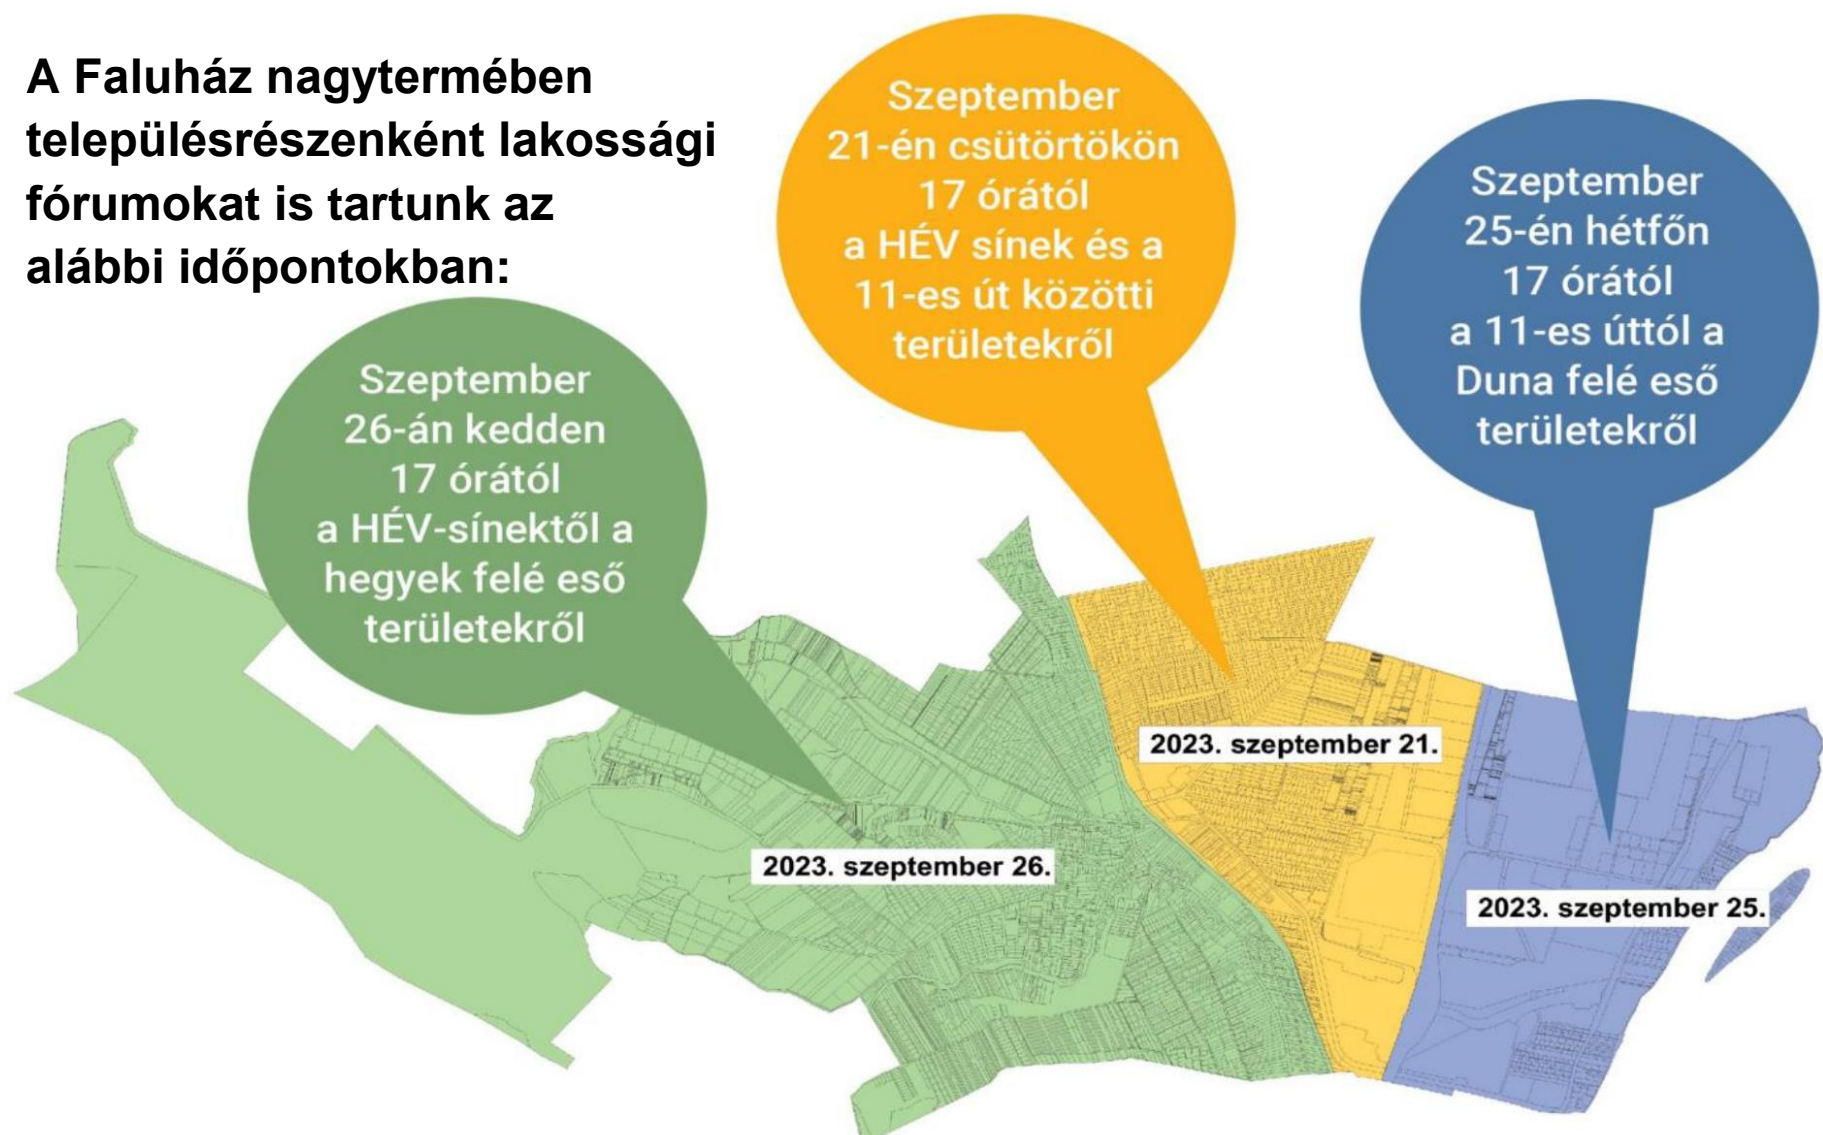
A Faluház nagytermében településrészenként lakossági fórumokat is tartunk az alábbi időpontokban:

Szeptember 21-én csütörtökön 17 órától a HÉV sínek és a 11-es út közötti területekről

Szeptember 25-én hétfőn 17 órától a 11-es úttól a Duna felé eső területekről

Szeptember 26-án kedden 17 órától a HÉV-sínektől a hegyek felé eső területekről

2023. szeptember 21.

2023. szeptember 26.

2023. szeptember 25.